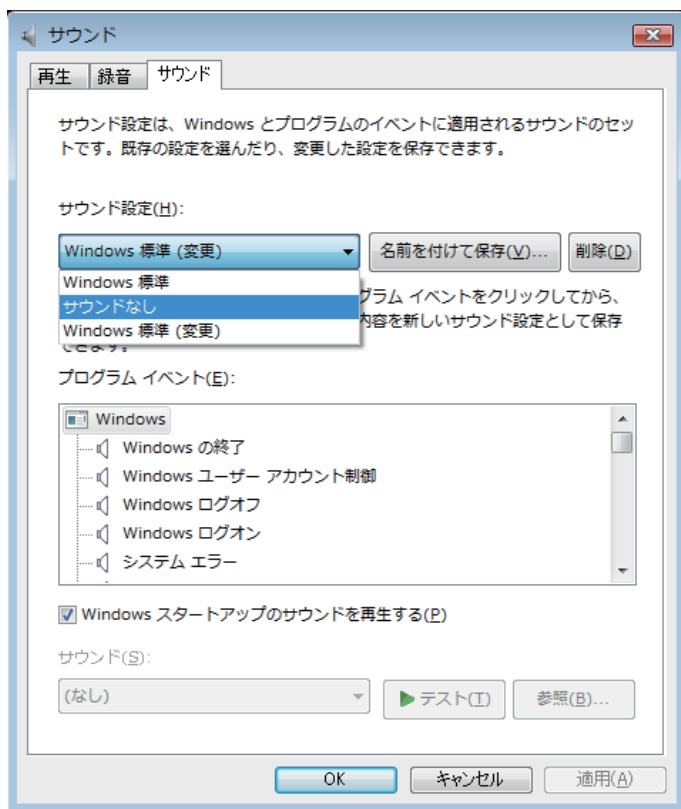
サウンド

再生 | 録音 | サウンド

サウンド設定は、Windows とプログラムのイベントに適用されるサウンドのセットです。既存の設定を選んだり、変更した設定を保存できます。

サウンド設定(H):

Windows 標準 (変更)

名前を付けて保存(V)...

削除(D)

Windows 標準

サウンドなし

Windows 標準 (変更)

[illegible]グラム イベントをクリックしてから、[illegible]内容を新しいサウンド設定として保存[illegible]きます。

プログラム イベント(E):

Windows

Windows の終了

Windows ユーザー アカウント制御

Windows ログオフ

Windows ログオン

システム エラー

Windows スタートアップのサウンドを再生する(P)

サウンド(S):

(なし)

テスト(T)

参照(B)...

OK

キャンセル

適用(A)